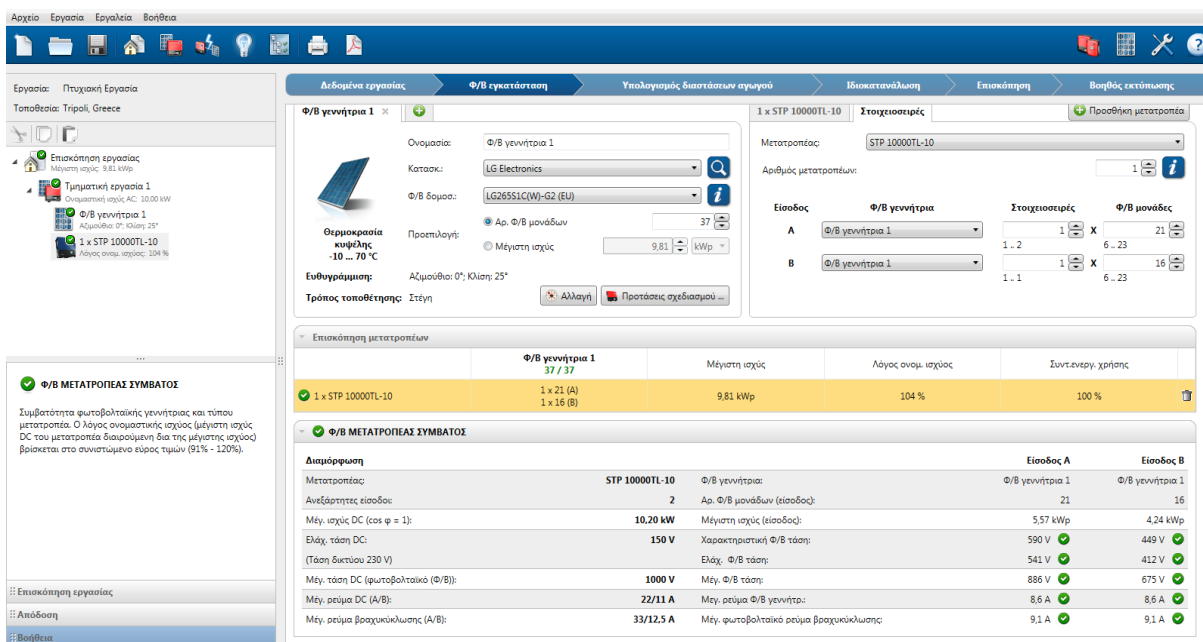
Αρχείο Εργασία Εργαλεία Βοήθεια

Εργασία: Πτυχιακή Εργασία
Τοποθεσία: Tripoli, Greece

Επισκόπηση εργασίας
Μέγιστη ισχύς: 9,81 kWp
Τμηματική εργασία 1
Ονομαστική ισχύς AC: 10,00 kW
Φ/Β γεννήτρια 1
Αζιμούθιο: 0°; Κλίση: 25°
1 x STP 10000TL-10
Λόγος ονομ. ισχύος: 104 %

Φ/Β ΜΕΤΑΤΡΟΠΕΑΣ ΣΥΜΒΑΤΟΣ

Συμβατότητα φωτοβολταϊκής γεννήτριας και τύπου μετατροπέα. Ο λόγος ονομαστικής ισχύος (μέγιστη ισχύς DC του μετατροπέα διαιρούμενη διά της μέγιστης ισχύος) βρίσκεται στο συνιστώμενο εύρος τιμών (91% - 120%).

Επισκόπηση εργασίας
Απόδοση
Βοήθεια

Δεδομένα εργασίας | Φ/Β εγκατάσταση | Υπολογισμός διαστάσεων αγωγού | Ιδιοκατανάλωση | Επισκόπηση | Βοηθός εκτύπωσης

Φ/Β γεννήτρια 1

Θερμοκρασία κυψέλης
-10 ... 70 °C

Ονομασία: Φ/Β γεννήτρια 1
Κατασκ.: LG Electronics
Φ/Β δομοσ.: LG265S1C(W)-G2 (EU)
Προεπιλογή: Αρ. Φ/Β μονάδων 37
Μέγιστη ισχύς 9,81 kWp
Ευθυγράμμιση: Αζιμούθιο: 0°; Κλίση: 25°
Τρόπος τοποθέτησης: Στέγη
Αλλαγή
Προτάσεις σχεδιασμού ...

1 x STP 10000TL-10 | Στοιχειοσειρές | Προσθήκη μετατροπέα

Μετατροπέας: STP 10000TL-10
Αριθμός μετατροπέων: 1

| Είσοδος | Φ/Β γεννήτρια | Στοιχειοσειρές | | Φ/Β μονάδες |
|---|---|---|---|---|
| A | Φ/Β γεννήτρια 1 | 1 (1 .. 2) | x | 21 (6 .. 23) |
| B | Φ/Β γεννήτρια 1 | 1 (1 .. 1) | x | 16 (6 .. 23) |

Επισκόπηση μετατροπέων

| | Φ/Β γεννήτρια 1 37 / 37 | Μέγιστη ισχύς | Λόγος ονομ. ισχύος | Συντ.ενεργ. χρήσης |
|---|---|---|---|---|
| 1 x STP 10000TL-10 | 1 x 21 (A) 1 x 16 (B) | 9,81 kWp | 104 % | 100 % |

Φ/Β ΜΕΤΑΤΡΟΠΕΑΣ ΣΥΜΒΑΤΟΣ

| Διαμόρφωση | | | Είσοδος A | Είσοδος B |
|---|---|---|---|---|
| Μετατροπέας: | STP 10000TL-10 | Φ/Β γεννήτρια: | Φ/Β γεννήτρια 1 | Φ/Β γεννήτρια 1 |
| Ανεξάρτητες είσοδοι: | 2 | Αρ. Φ/Β μονάδων (είσοδος): | 21 | 16 |
| Μέγ. ισχύς DC (cos φ = 1): | 10,20 kW | Μέγιστη ισχύς (είσοδος): | 5,57 kWp | 4,24 kWp |
| Ελάχ. τάση DC: | 150 V | Χαρακτηριστική Φ/Β τάση: | 590 V | 449 V |
| (Τάση δικτύου 230 V) | | Ελάχ. Φ/Β τάση: | 541 V | 412 V |
| Μέγ. τάση DC (φωτοβολταϊκό (Φ/Β)): | 1000 V | Μέγ. Φ/Β τάση: | 886 V | 675 V |
| Μέγ. ρεύμα DC (A/B): | 22/11 A | Μέγ. ρεύμα Φ/Β γεννήτρ.: | 8,6 A | 8,6 A |
| Μέγ. ρεύμα βραχυκύκλωσης (A/B): | 33/12,5 A | Μέγ. φωτοβολταϊκό ρεύμα βραχυκύκλωσης: | 9,1 A | 9,1 A |